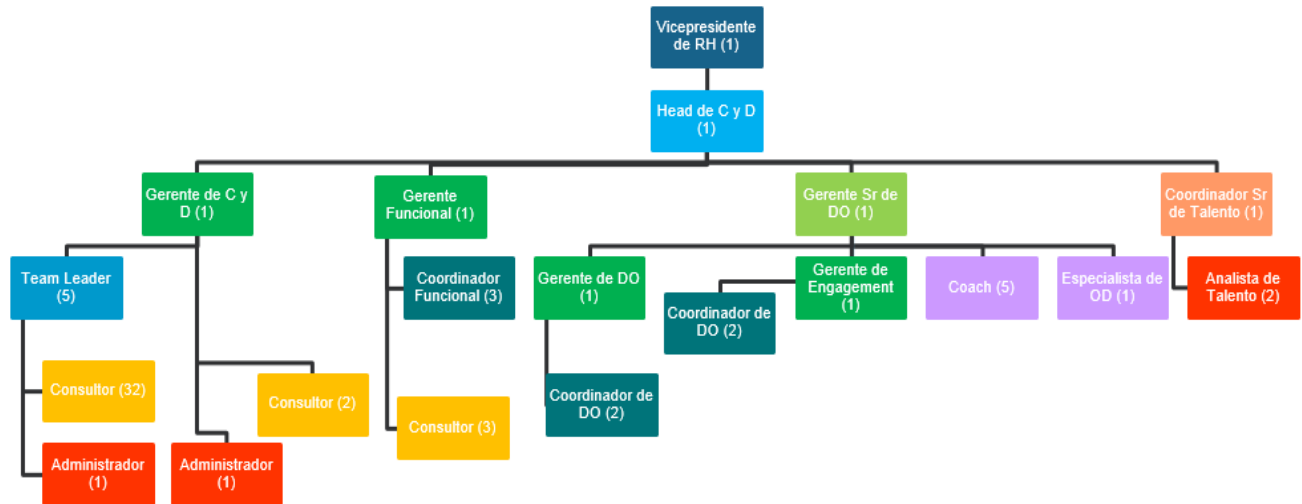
Vicepresidente de RH (1)

Head de C y D (1)

Gerente de C y D (1)

Gerente Funcional (1)

Gerente Sr de DO (1)

Coordinador Sr de Talento (1)

Team Leader (5)

Coordinador Funcional (3)

Gerente de DO (1)

Gerente de Engagement (1)

Coach (5)

Especialista de OD (1)

Analista de Talento (2)

Coordinador de DO (2)

Consultor (32)

Consultor (2)

Consultor (3)

Coordinador de DO (2)

Administrador (1)

Administrador (1)